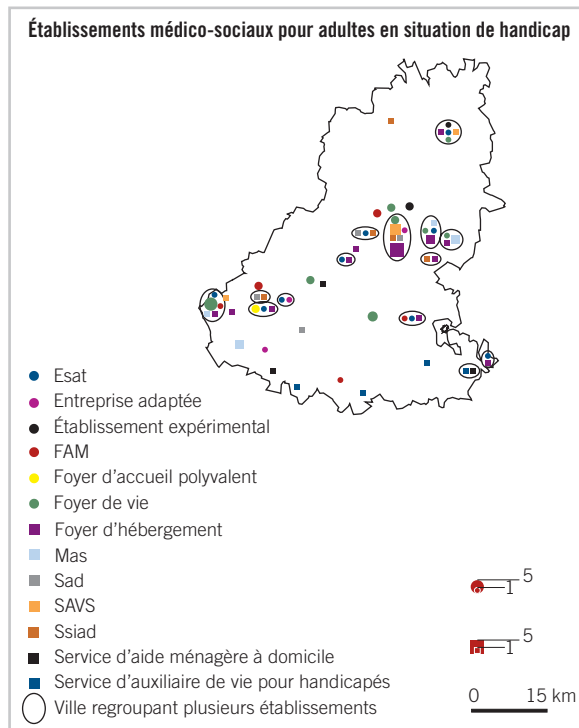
Établissements médico-sociaux pour adultes en situation de handicap

Esat
Entreprise adaptée
Établissement expérimental
FAM
Foyer d'accueil polyvalent
Foyer de vie
Foyer d'hébergement
Mas
Sad
SAVS
Ssiad
Service d'aide ménagère à domicile
Service d'auxiliaire de vie pour handicapés
Ville regroupant plusieurs établissements

5
1

5
1

0 15 km